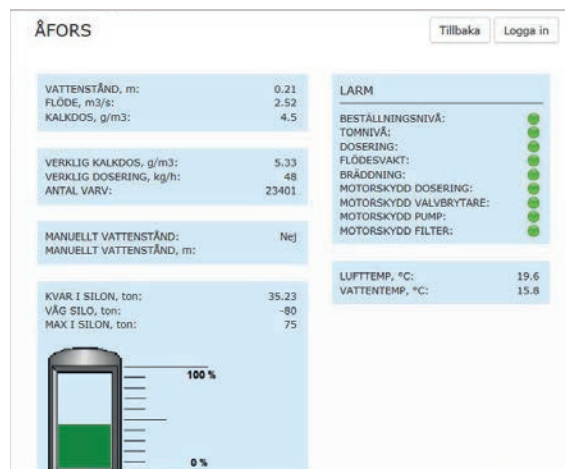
ÅFORS

Tillbaka Logga in

| | |
|---|---|
| VATTENSTÅND, m: | 0.21 |
| FLÖDE, m3/s: | 2.52 |
| KALKDOS, g/m3: | 4.5 |

| | |
|---|---|
| VERKLIG KALKDOS, g/m3: | 5.33 |
| VERKLIG DOSERING, kg/h: | 48 |
| ANTAL VARV: | 23401 |

| | |
|---|---|
| MANUELLT VATTENSTÅND: | Nej |
| MANUELLT VATTENSTÅND, m: | |

| | |
|---|---|
| KVAR I SILON, ton: | 35.23 |
| VÅG SILO, ton: | -80 |
| MAX I SILON, ton: | 75 |

100 %

0 %

LARM

BESTÄLLNINGSNIVÅ:
TOMNIVÅ:
DOSERING:
FLÖDESVAKT:
BRÄDDNING:
MOTORSKYDD DOSERING:
MOTORSKYDD VALVBRYTARE:
MOTORSKYDD PUMP:
MOTORSKYDD FILTER:

| | |
|---|---|
| LUFTTEMP, °C: | 19.6 |
| VATTENTEMP, °C: | 15.8 |